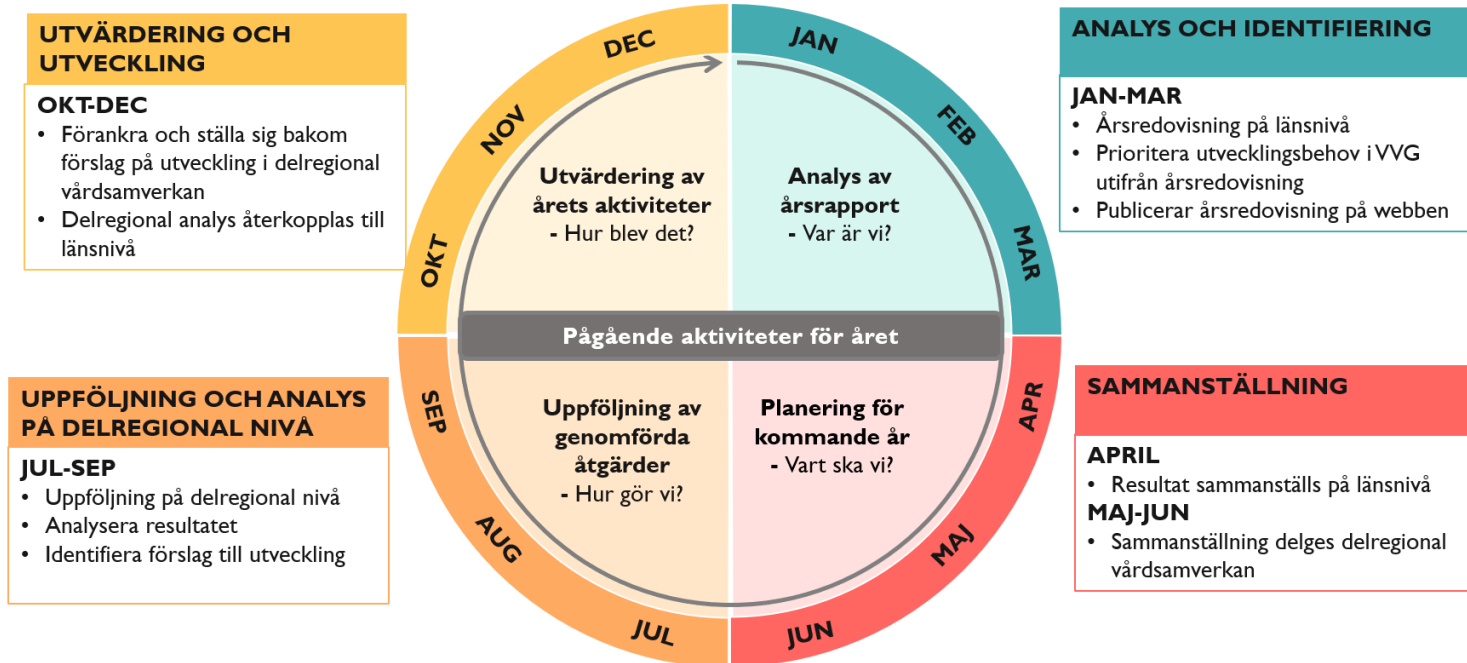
UTVÄRDERING OCH UTVECKLING

OKT-DEC
• Förankra och ställa sig bakom förslag på utveckling i delregional vårdsamverkan
• Delregional analys återkopplas till länsnivå

ANALYS OCH IDENTIFIERING

JAN-MAR
• Årsredovisning på länsnivå
• Prioritera utvecklingsbehov i VVG utifrån årsredovisning
• Publicerar årsredovisning på webben

DEC
JAN
NOV
FEB
MAR
OKT

Utvärdering av årets aktiviteter
- Hur blev det?

Analys av årsrapport
- Var är vi?

Pågående aktiviteter för året

SEP
APR

Uppföljning av genomförda åtgärder
- Hur gör vi?

Planering för kommande år
- Vart ska vi?

AUG
MAJ
JUL
JUN

UPPFÖLJNING OCH ANALYS PÅ DELREGIONAL NIVÅ

JUL-SEP
• Uppföljning på delregional nivå
• Analysera resultatet
• Identifiera förslag till utveckling

SAMMANSTÄLLNING

APRIL
• Resultat sammanställs på länsnivå
MAJ-JUN
• Sammanställning delges delregional vårdsamverkan